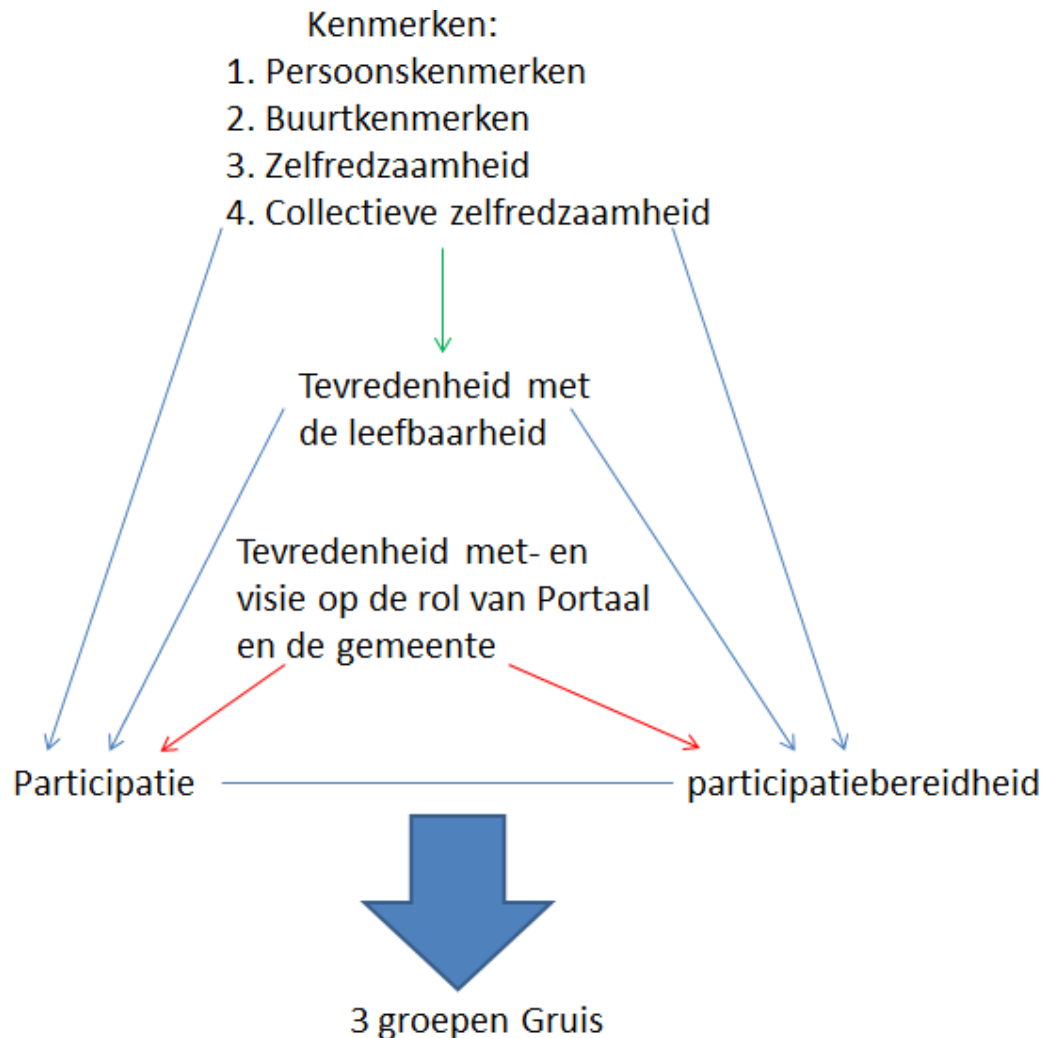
Kenmerken:

1. Persoonskenmerken
2. Buurtkenmerken
3. Zelfredzaamheid
4. Collectieve zelfredzaamheid

Tevredenheid met de leefbaarheid

Tevredenheid met- en visie op de rol van Portaal en de gemeente

Participatie

participatiebereidheid

3 groepen Gruis